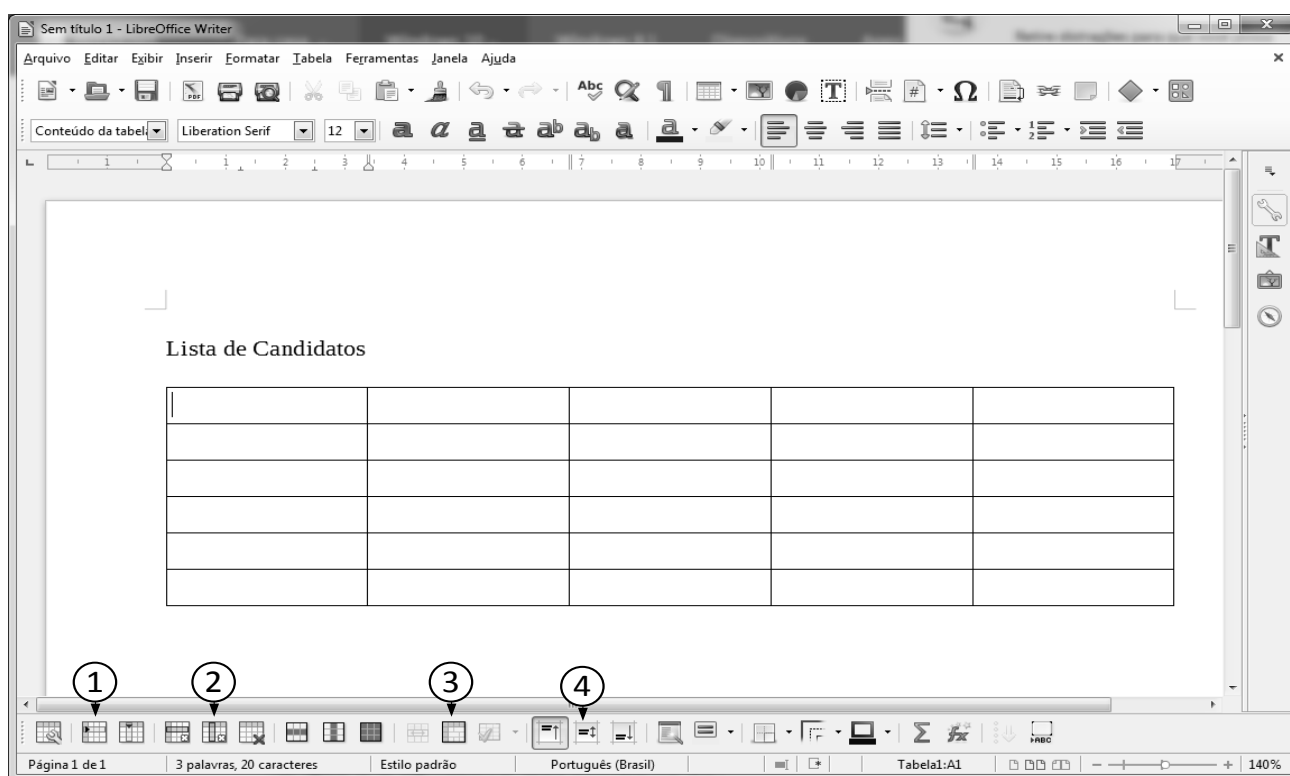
Sem título 1 - LibreOffice Writer

Arquivo Editar Exibir Inserir Formatar Tabela Ferramentas Janela Ajuda

Conteúdo da tabela Liberation Serif 12

Lista de Candidatos

| | | | | |
|---|---|---|---|---|
| | | | | |
| | | | | |
| | | | | |
| | | | | |
| | | | | |

1 2 3 4

Página 1 de 1 | 3 palavras, 20 caracteres | Estilo padrão | Português (Brasil) | Tabela1:A1 | 140%